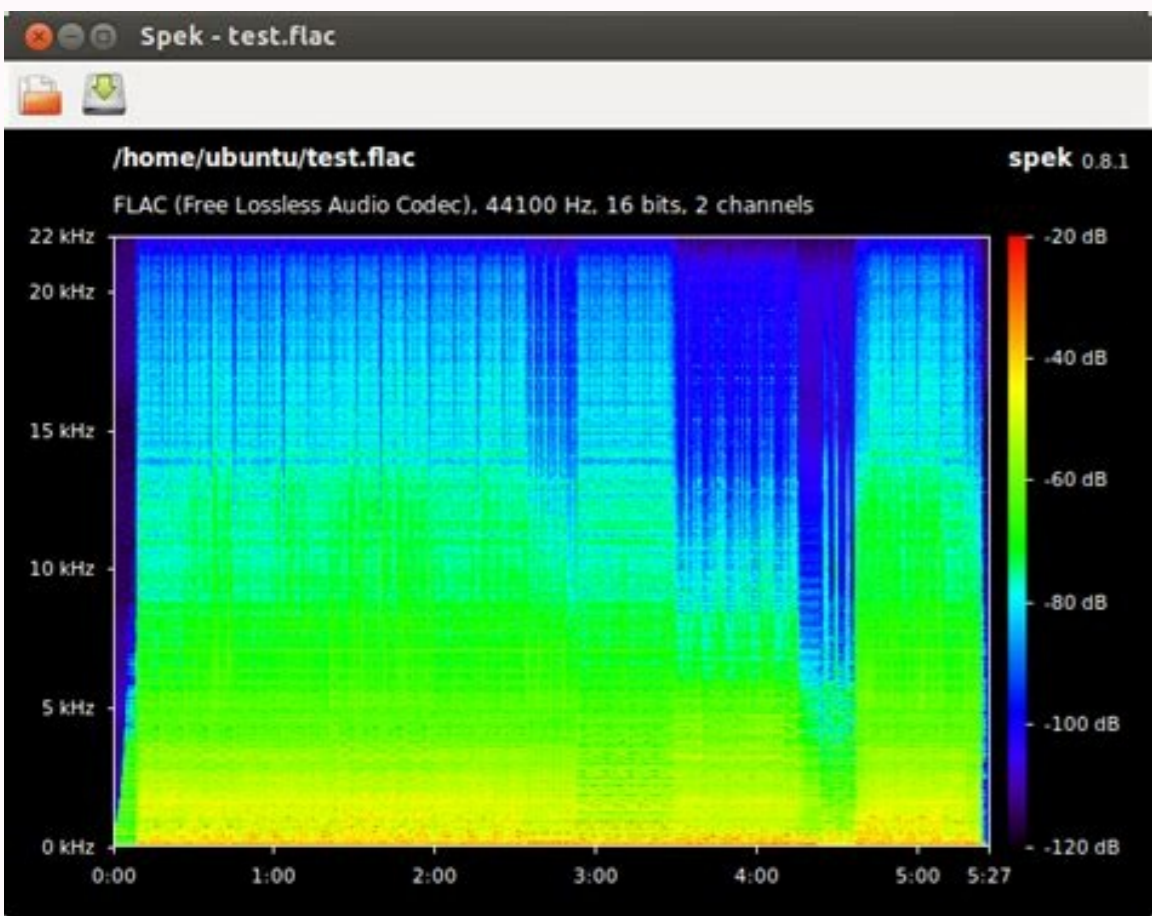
Spek - test.flac

/home/ubuntu/test.flac

spek 0.8.1

FLAC (Free Lossless Audio Codec), 44100 Hz, 16 bits, 2 channels

22 kHz
20 kHz
15 kHz
10 kHz
5 kHz
0 kHz

0:00
1:00
2:00
3:00
4:00
5:00
5:27

-20 dB
-40 dB
-60 dB
-80 dB
-100 dB
-120 dB